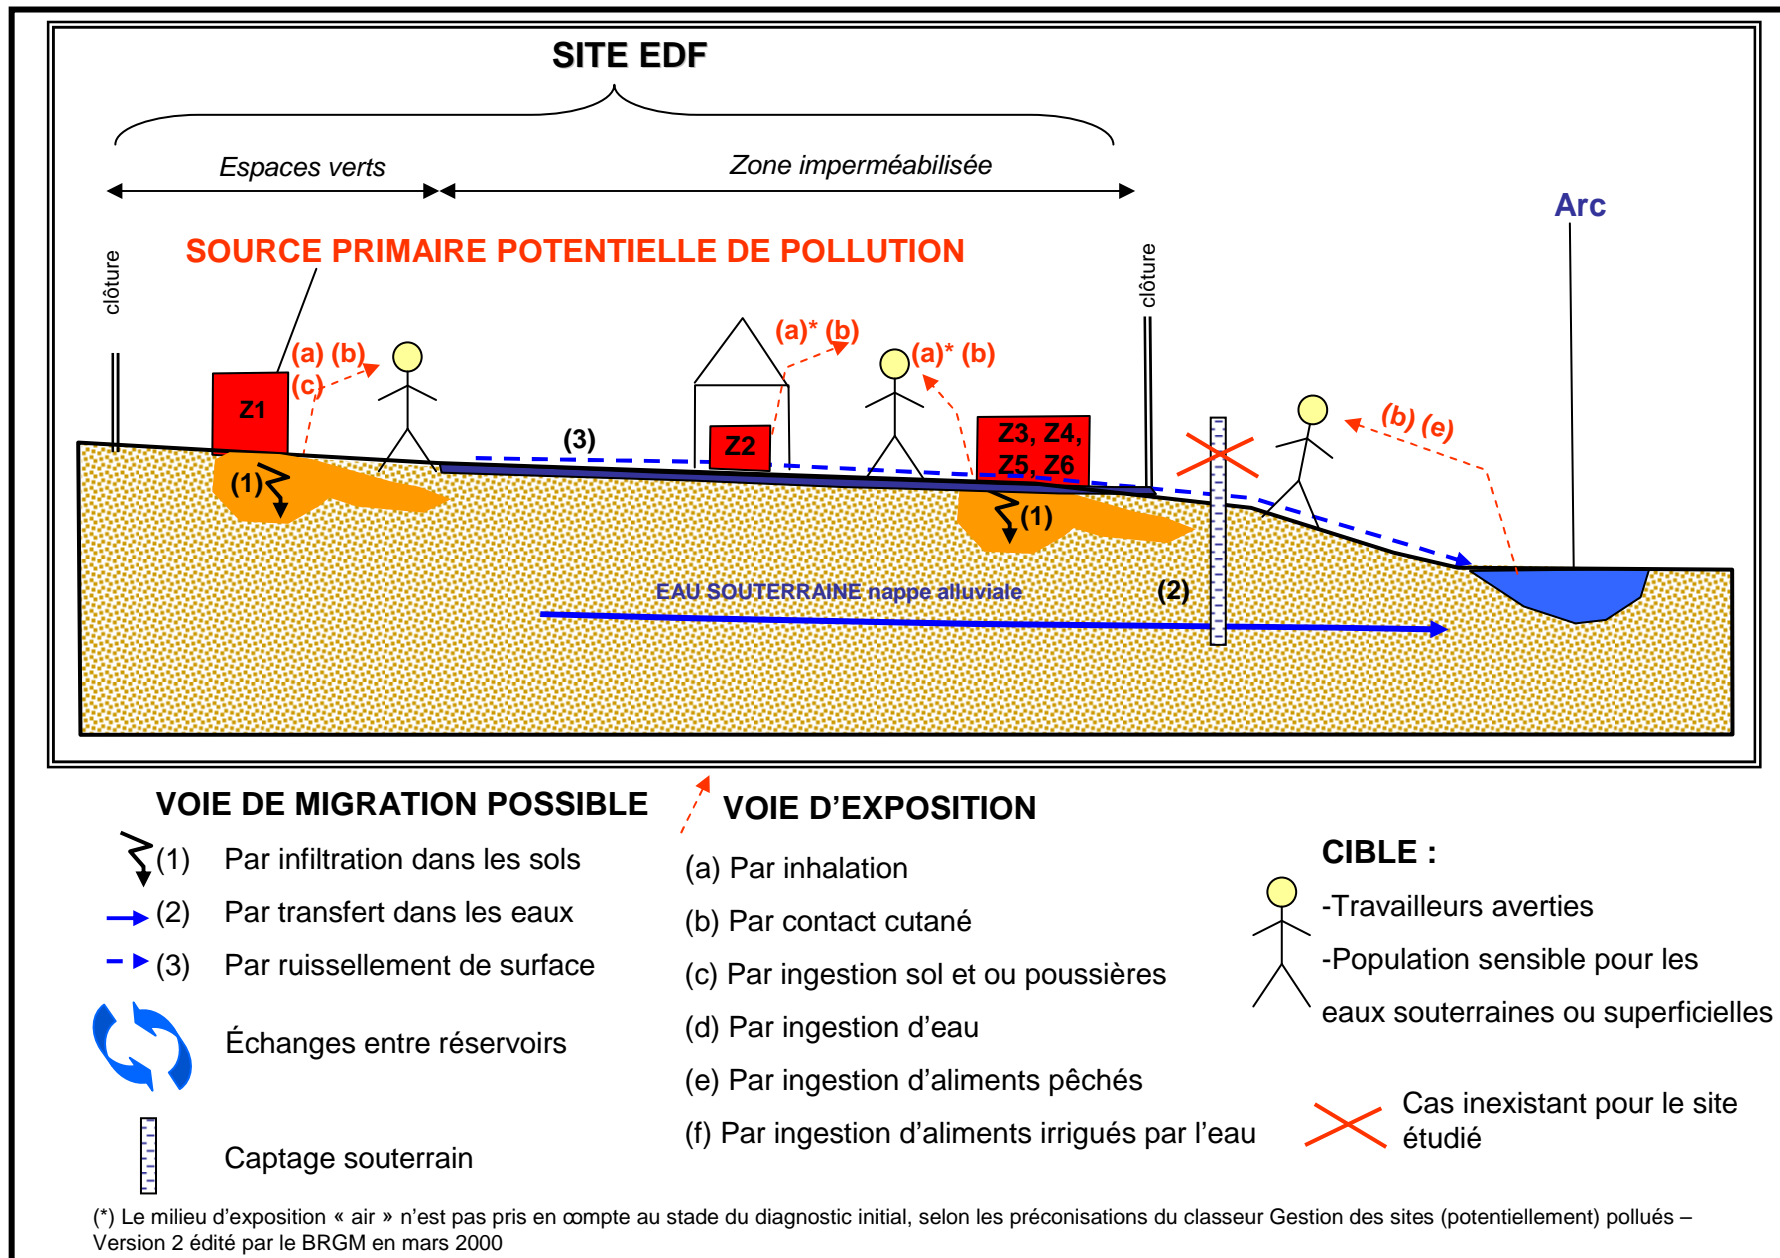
SITE EDF

Espaces verts

Zone imperméabilisée

Arc

SOURCE PRIMAIRE POTENTIELLE DE POLLUTION

clôture

clôture

(a) (b) (c)

(a)* (b)

(a)* (b)

(b) (e)

Z1

Z2

Z3, Z4, Z5, Z6

(3)

(1)

(1)

(2)

EAU SOUTERRAINE nappe alluviale

VOIE DE MIGRATION POSSIBLE

(1) Par infiltration dans les sols

(2) Par transfert dans les eaux

(3) Par ruissellement de surface

Échanges entre réservoirs

Captage souterrain

VOIE D'EXPOSITION

(a) Par inhalation

(b) Par contact cutané

(c) Par ingestion sol et ou poussières

(d) Par ingestion d'eau

(e) Par ingestion d'aliments pêchés

(f) Par ingestion d'aliments irrigués par l'eau

CIBLE :

-Travailleurs averties

-Population sensible pour les eaux souterraines ou superficielles

Cas inexistant pour le site étudié

(*) Le milieu d'exposition « air » n'est pas pris en compte au stade du diagnostic initial, selon les préconisations du classeur Gestion des sites (potentiellement) pollués – Version 2 édité par le BRGM en mars 2000